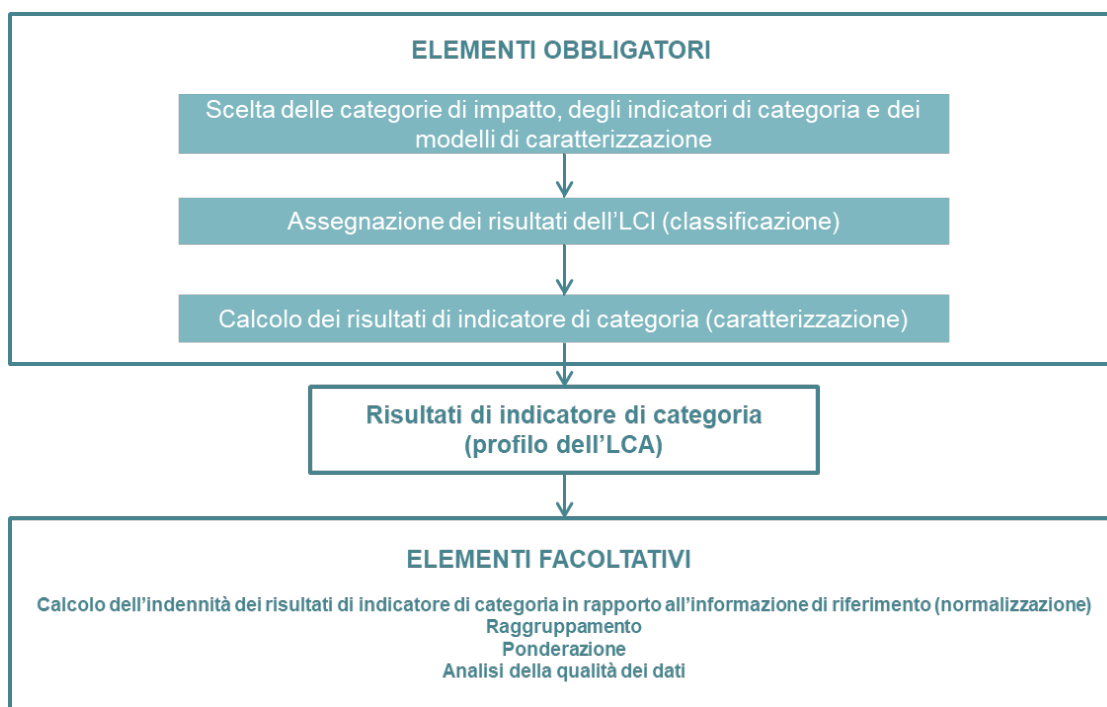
ELEMENTI OBBLIGATORI

Scelta delle categorie di impatto, degli indicatori di categoria e dei modelli di caratterizzazione

Assegnazione dei risultati dell'LCI (classificazione)

Calcolo dei risultati di indicatore di categoria (caratterizzazione)

Risultati di indicatore di categoria (profilo dell'LCA)

ELEMENTI FACOLTATIVI

Calcolo dell'indennità dei risultati di indicatore di categoria in rapporto all'informazione di riferimento (normalizzazione)
Raggruppamento
Ponderazione
Analisi della qualità dei dati